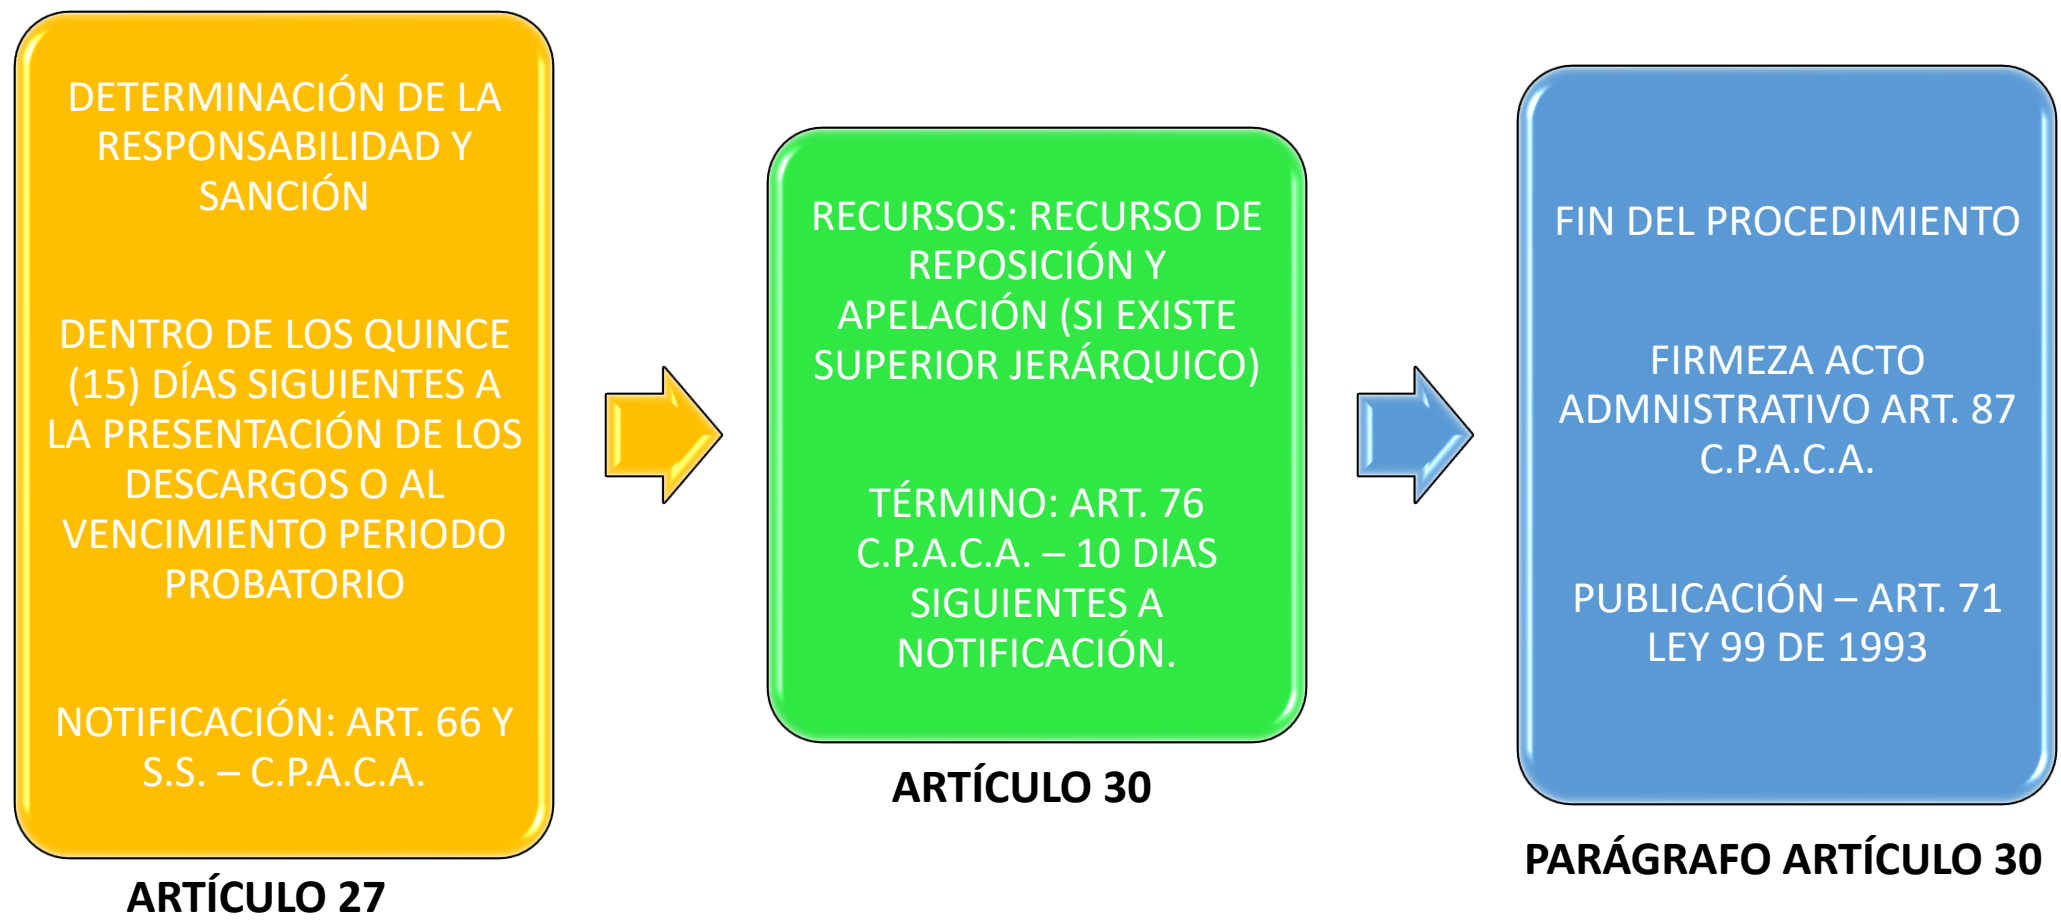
DETERMINACIÓN DE LA RESPONSABILIDAD Y SANCIÓN

DENTRO DE LOS QUINCE (15) DÍAS SIGUIENTES A LA PRESENTACIÓN DE LOS DESCARGOS O AL VENCIMIENTO PERIODO PROBATORIO

NOTIFICACIÓN: ART. 66 Y S.S. – C.P.A.C.A.

ARTÍCULO 27

RECURSOS: RECURSO DE REPOSICIÓN Y APELACIÓN (SI EXISTE SUPERIOR JERÁRQUICO)

TÉRMINO: ART. 76 C.P.A.C.A. – 10 DIAS SIGUIENTES A NOTIFICACIÓN.

ARTÍCULO 30

FIN DEL PROCEDIMIENTO

FIRMEZA ACTO ADMNISTRATIVO ART. 87 C.P.A.C.A.

PUBLICACIÓN – ART. 71 LEY 99 DE 1993

PARÁGRAFO ARTÍCULO 30